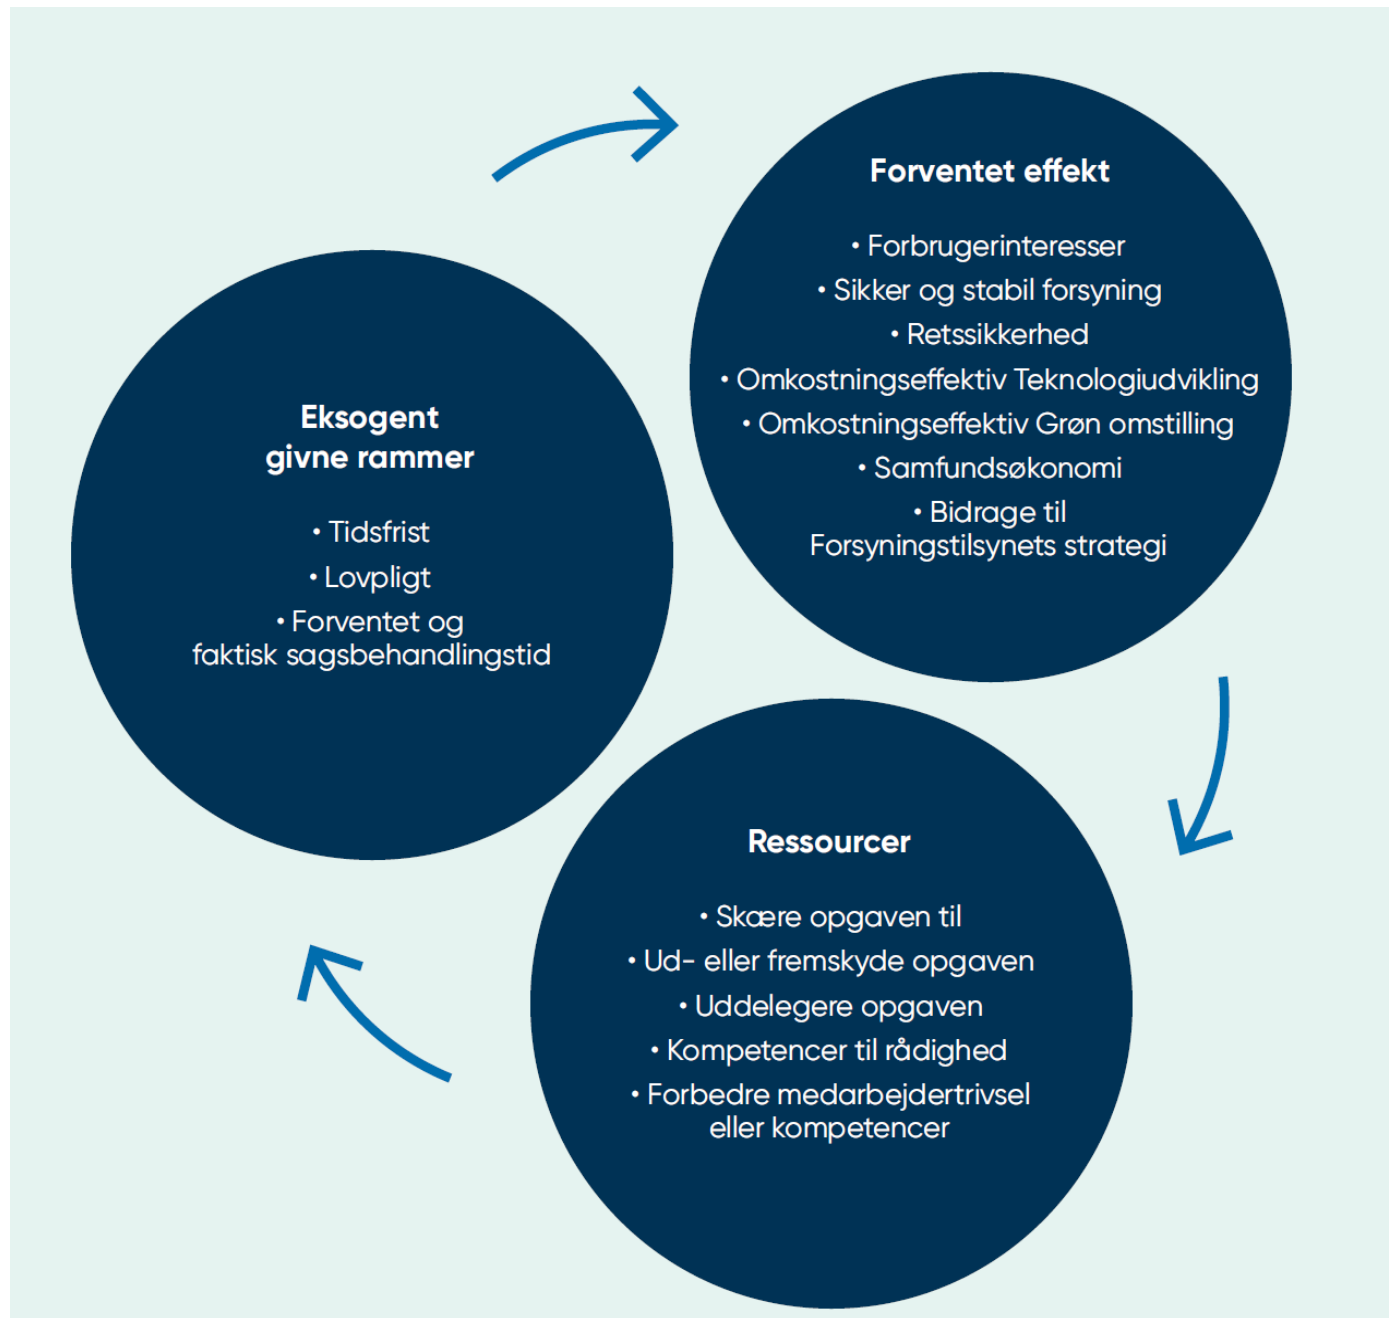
Forventet effekt

• Forbrugerinteresser
• Sikker og stabil forsyning
• Retssikkerhed
• Omkostningseffektiv Teknologiudvikling
• Omkostningseffektiv Grøn omstilling
• Samfundsøkonomi
• Bidrage til Forsyningstilsynets strategi

Eksogent givne rammer

• Tidsfrist
• Lovpligt
• Forventet og faktisk sagsbehandlingstid

Ressourcer

• Skære opgaven til
• Ud- eller fremskyde opgaven
• Uddelegere opgaven
• Kompetencer til rådighed
• Forbedre medarbejdertrivsel eller kompetencer